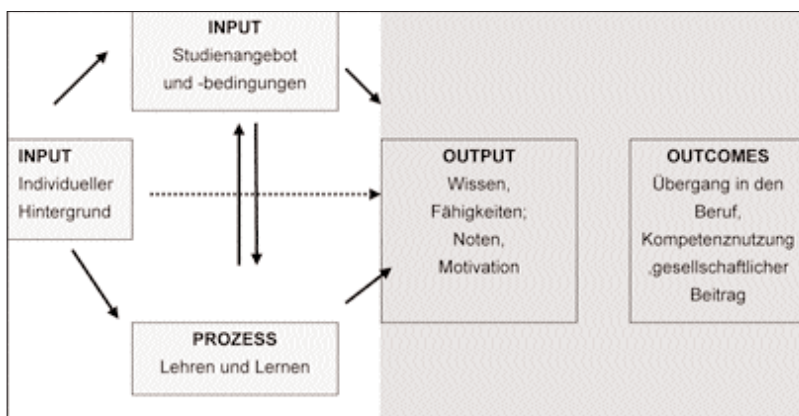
INPUT
Studienangebot und -bedingungen

INPUT
Individueller Hintergrund

OUTPUT
Wissen, Fähigkeiten; Noten, Motivation

OUTCOMES
Übergang in den Beruf, Kompetenznutzung ,gesellschaftlicher Beitrag

PROZESS
Lehren und Lernen